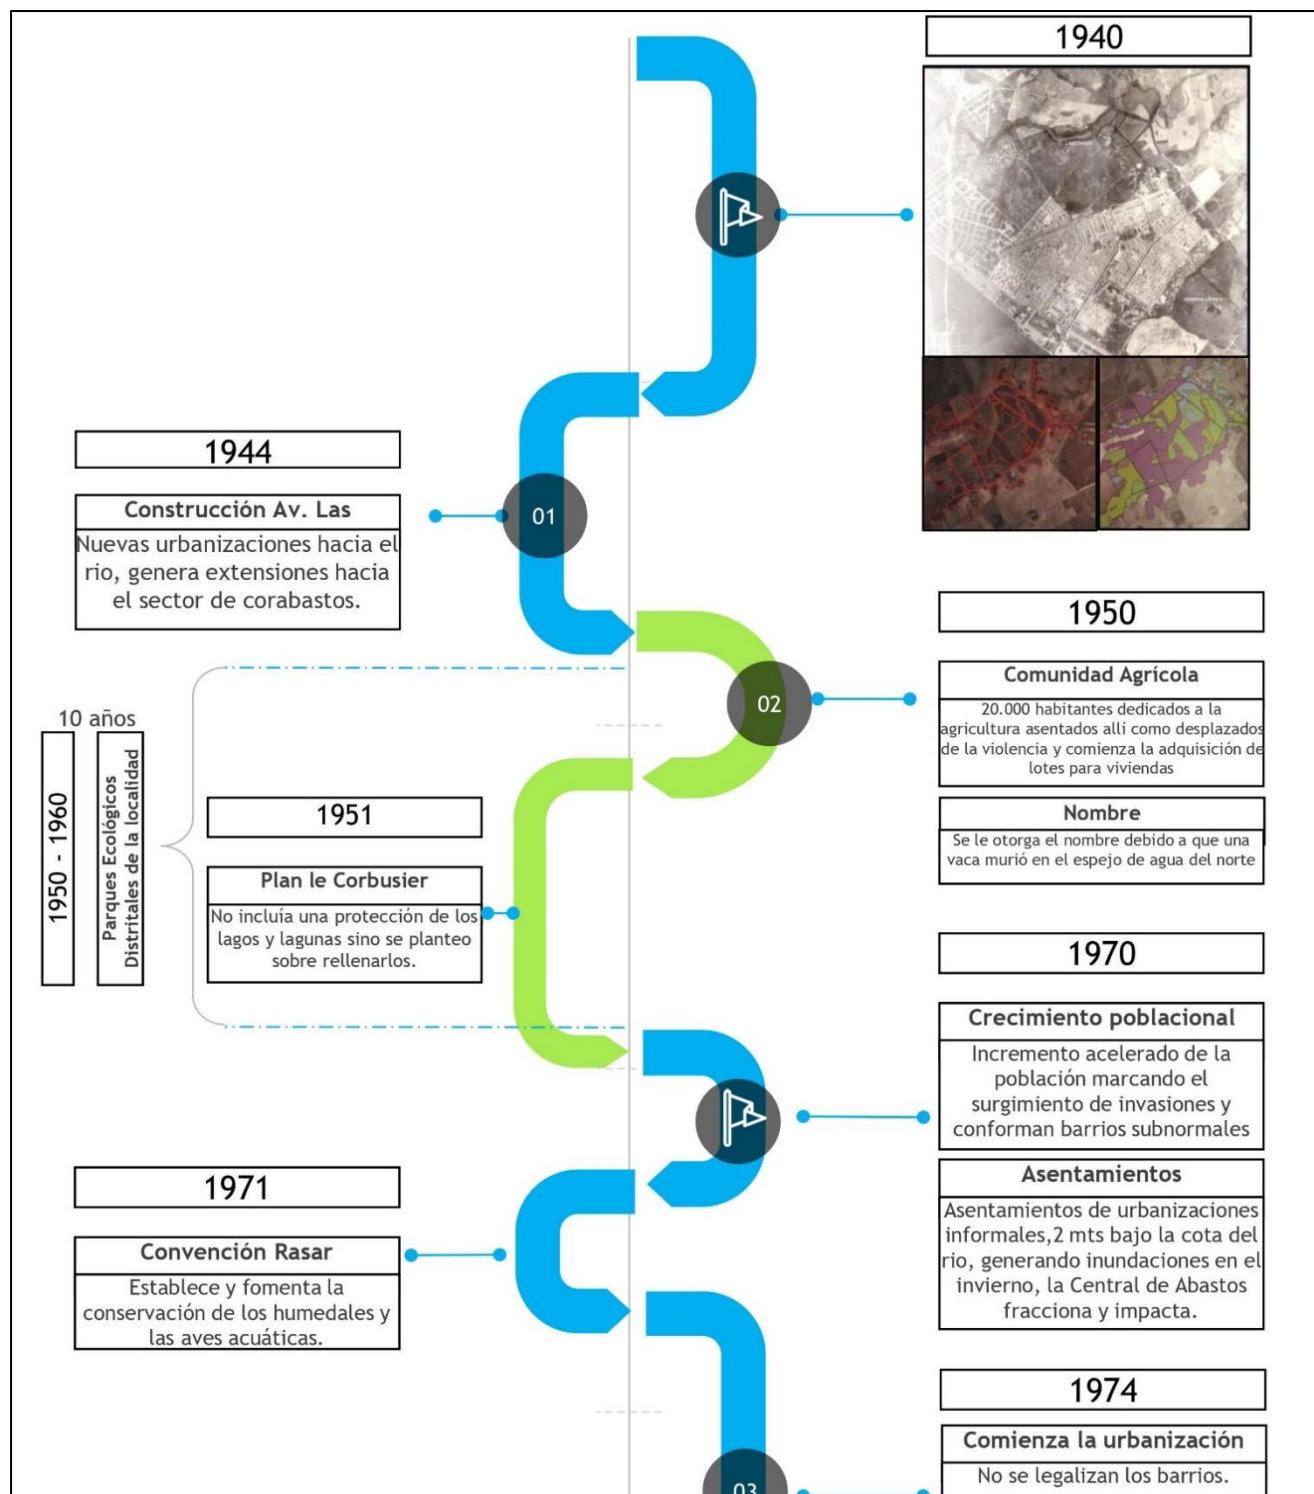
1940

1944

Construcción Av. Las

Nuevas urbanizaciones hacia el rio, genera extensiones hacia el sector de corabastos.

01

1950

Comunidad Agrícola

20.000 habitantes dedicados a la agricultura asentados allí como desplazados de la violencia y comienza la adquisición de lotes para viviendas

02

Nombre

Se le otorga el nombre debido a que una vaca murió en el espejo de agua del norte

10 años

1950 - 1960

Parques Ecológicos Distritales de la localidad

1951

Plan le Corbusier

No incluía una protección de los lagos y lagunas sino se planteo sobre rellenarlos.

1970

Crecimiento poblacional

Incremento acelerado de la población marcando el surgimiento de invasiones y conforman barrios subnormales

Asentamientos

Asentamientos de urbanizaciones informales,2 mts bajo la cota del rio, generando inundaciones en el invierno, la Central de Abastos fracciona y impacta.

1971

Convención Rasar

Establece y fomenta la conservación de los humedales y las aves acuáticas.

1974

Comienza la urbanización

No se legalizan los barrios.

03